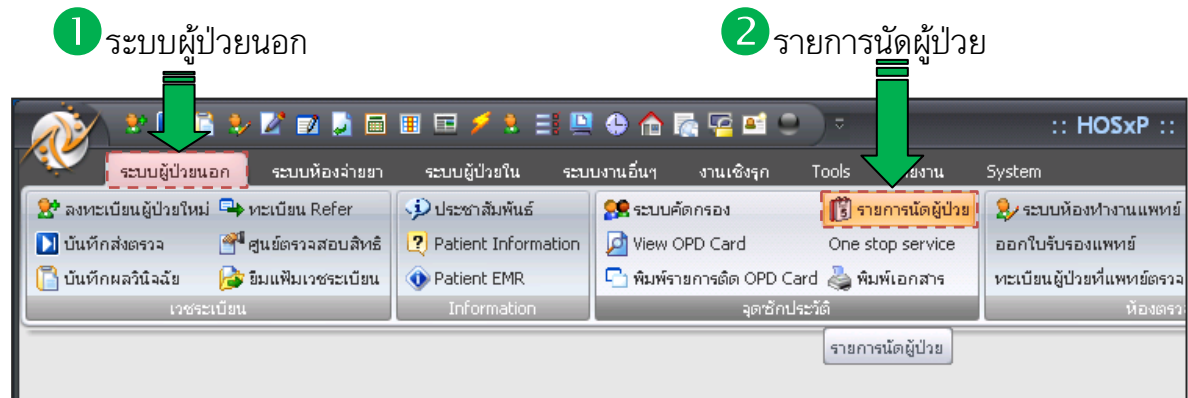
1 ระบบผู้ป่วยนอก

2 รายการนัดผู้ป่วย

:: HOSxP ::

ระบบผู้ป่วยนอก ระบบห้องจ่ายยา ระบบผู้ป่วยใน ระบบงานอื่นๆ งานเชิงรุก Tools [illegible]ยงาน System

ลงทะเบียนผู้ป่วยใหม่
บันทึกส่งตรวจ
บันทึกผลวินิจฉัย
ทะเบียน Refer
ศูนย์ตรวจสอบสิทธิ
ยืมแฟ้มเวชระเบียน
เวชระเบียน

ประชาสัมพันธ์
Patient Information
Patient EMR
Information

ระบบคัดกรอง
View OPD Card
พิมพ์รายการติด OPD Card
รายการนัดผู้ป่วย
One stop service
พิมพ์เอกสาร
จุดซักประวัติ

ระบบห้องทำงานแพทย์
ออกใบรับรองแพทย์
ทะเบียนผู้ป่วยที่แพทย์ตรวจ
ห้องตรว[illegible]

รายการนัดผู้ป่วย